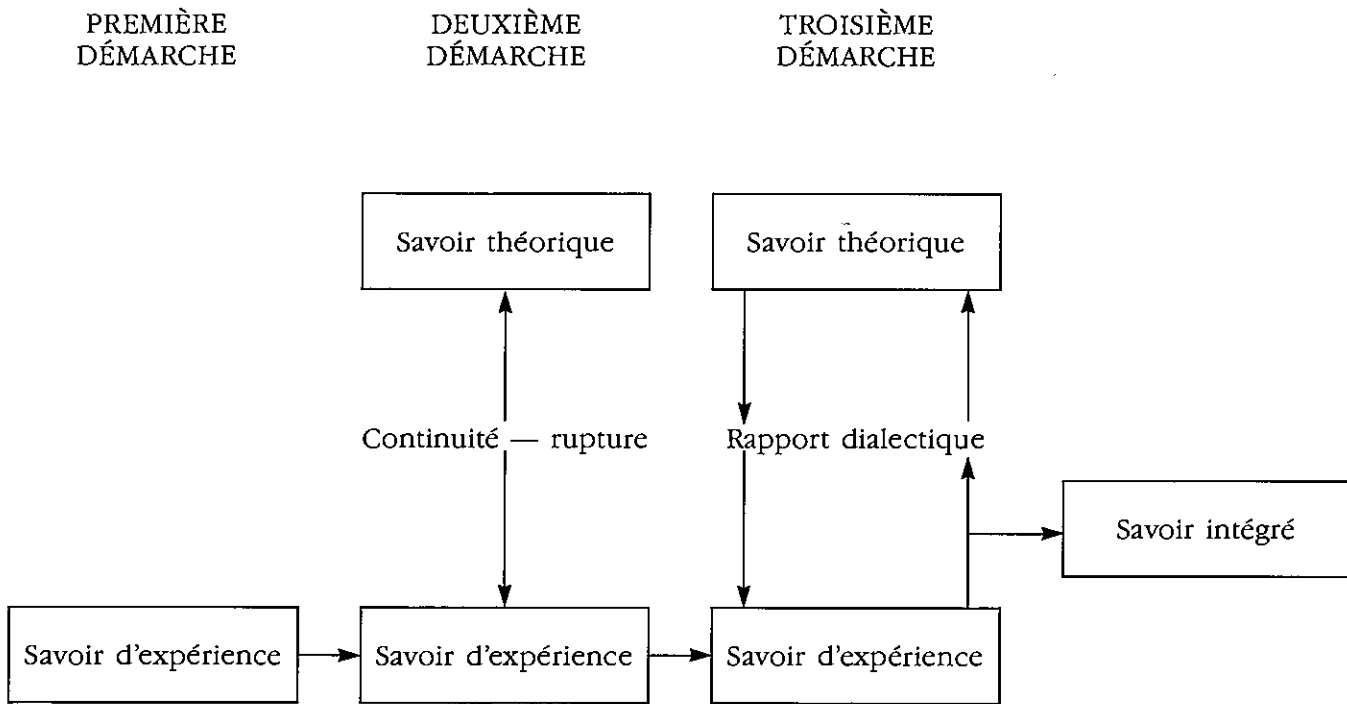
PREMIÈRE DÉMARCHE

DEUXIÈME DÉMARCHE

TROISIÈME DÉMARCHE

Savoir théorique

Savoir théorique

Continuité — rupture

Rapport dialectique

Savoir intégré

Savoir d'expérience

Savoir d'expérience

Savoir d'expérience